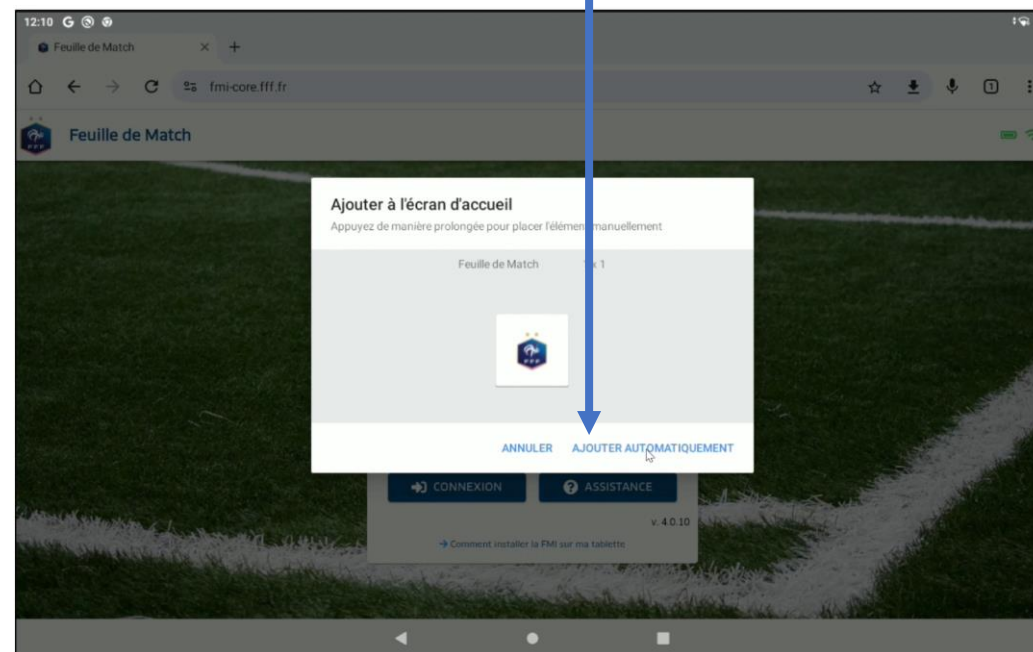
12:10

Feuille de Match

fmi-core.fff.fr

Feuille de Match

Ajouter à l'écran d'accueil

Appuyez de manière prolongée pour placer l'élém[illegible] manuellement

Feuille de Match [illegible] x 1

ANNULER AJOUTER AUTOMATIQUEMENT

CONNEXION ASSISTANCE

v. 4.0.10

→ Comment installer la FMI sur ma tablette